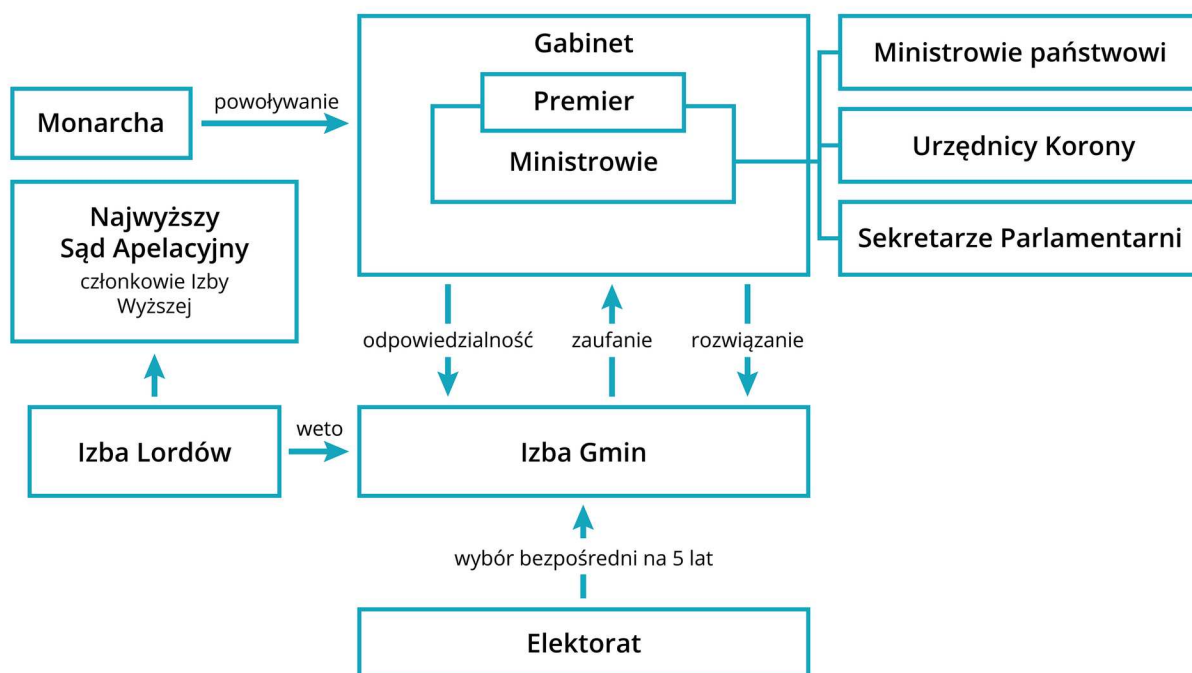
Gabinet

Premier

Ministrowie

Ministrowie państwowi

Urzędnicy Korony

Sekretarze Parlamentarni

Monarcha

powoływanie

Najwyższy Sąd Apelacyjny
członkowie Izby Wyższej

odpowiedzialność

zaufanie

rozwiązanie

Izba Lordów

weto

Izba Gmin

wybór bezpośredni na 5 lat

Elektorat